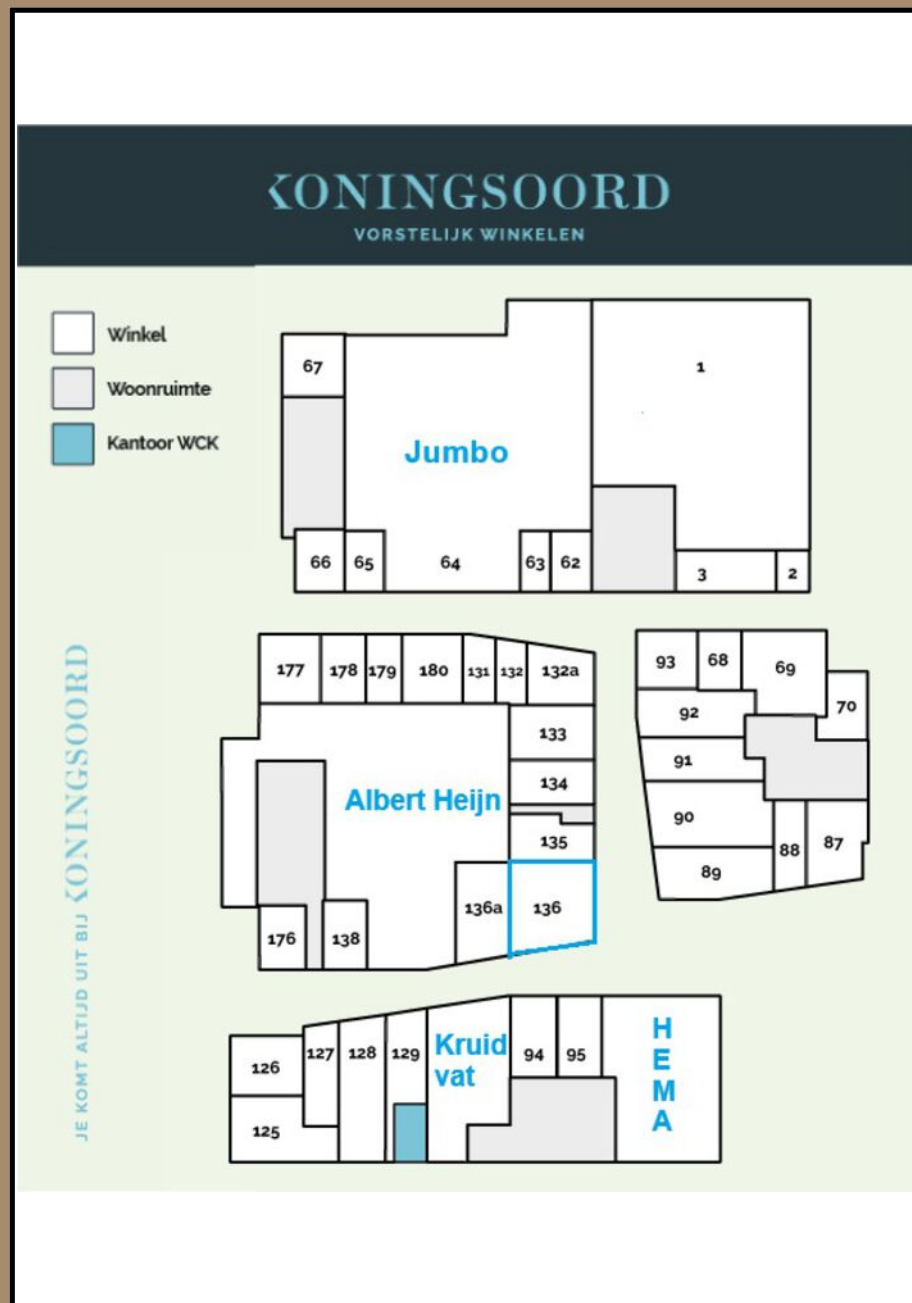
KONINGSOORD
VORSTELIJK WINKELEN

Winkel
Woonruimte
Kantoor WCK

JE KOMT ALTIJD UIT BIJ KONINGSOORD

67
Jumbo
1
66 65 64 63 62
3 2

177 178 179 180 131 132 132a
133
134
Albert Heijn
135
136a 136
176 138

93 68 69
70
92
91
90
88 87
89

126
127 128 129
Kruid vat
94 95
HEMA
125